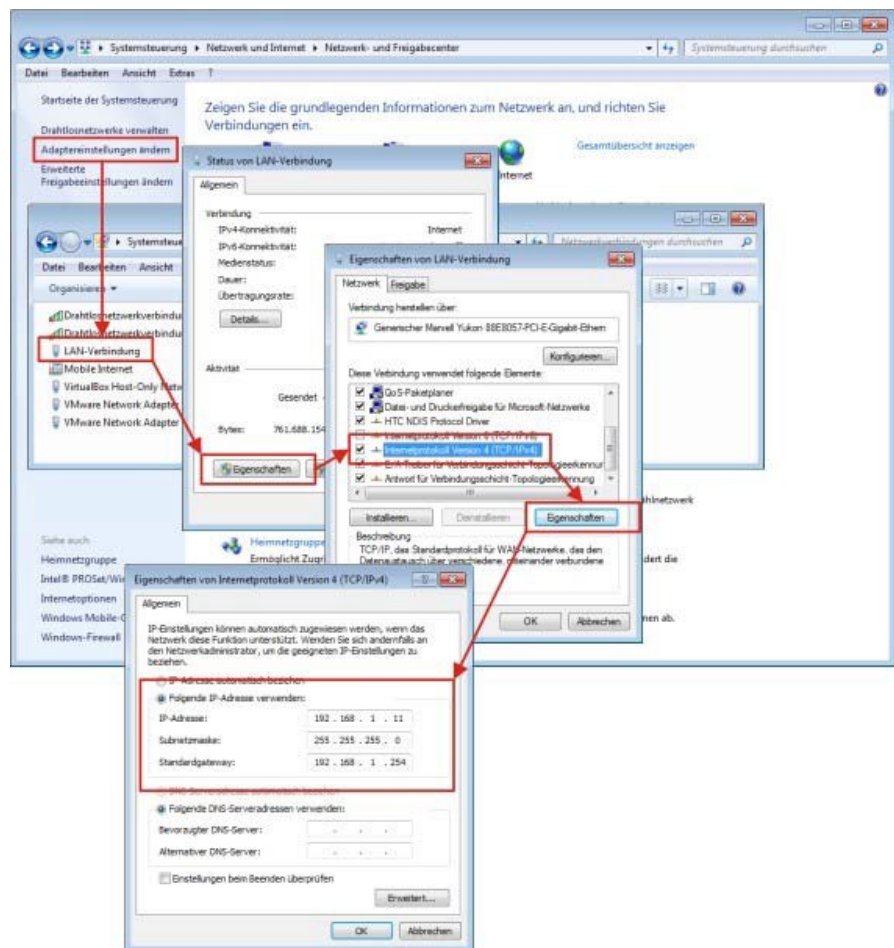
Systemsteuerung ▸ Netzwerk und Internet ▸ Netzwerk- und Freigabecenter

Systemsteuerung durchsuchen

Datei Bearbeiten Ansicht Extras ?

Startseite der Systemsteuerung

Drahtlosnetzwerke verwalten

Adaptereinstellungen ändern

Erweiterte Freigabeeinstellungen ändern

Zeigen Sie die grundlegenden Informationen zum Netzwerk an, und richten Sie Verbindungen ein.

Gesamtübersicht anzeigen

Internet

Status von LAN-Verbindung

Allgemein

Verbindung

IPv4-Konnektivität: Internet

IPv6-Konnektivität:

Medienstatus:

Dauer:

Übertragungsrate:

Details...

Aktivität

Gesendet

Bytes: 761.688.154

Eigenschaften

Systemsteue

Netzwerkverbindungen durchsuchen

Datei Bearbeiten Ansicht

Organisieren ▾

Drahtlosnetzwerkverbindu

Drahtlosnetzwerkverbindu

LAN-Verbindung

Mobile Internet

VirtualBox Host-Only Netw

VMware Network Adapter

VMware Network Adapter

Eigenschaften von LAN-Verbindung

Netzwerk Freigabe

Verbindung herstellen über:

Generischer Marvell Yukon 88E8057-PCI-E-Gigabit-Ethern

Konfigurieren...

Diese Verbindung verwendet folgende Elemente:

QoS-Paketplaner

Datei- und Druckerfreigabe für Microsoft-Netzwerke

HTC NDIS Protocol Driver

Internetprotokoll Version 6 (TCP/IPv6)

Internetprotokoll Version 4 (TCP/IPv4)

E/A-Treiber für Verbindungsschicht-Topologieerkennu

Antwort für Verbindungsschicht-Topologieerkennung

Installieren... Deinstallieren Eigenschaften

Beschreibung

TCP/IP, das Standardprotokoll für WAN-Netzwerke, das den Datenaustausch über verschiedene, miteinander verbundene

OK Abbrechen

hlnetzwerk

dert die

nen ab.

Siehe auch

Heimnetzgruppe

Intel® PROSet/Wi

Internetoptionen

Windows Mobile-C

Windows-Firewall

Heimnetzgruppe

Ermöglicht Zugr

Eigenschaften von Internetprotokoll Version 4 (TCP/IPv4)

Allgemein

IP-Einstellungen können automatisch zugewiesen werden, wenn das Netzwerk diese Funktion unterstützt. Wenden Sie sich andernfalls an den Netzwerkadministrator, um die geeigneten IP-Einstellungen zu beziehen.

IP-Adresse automatisch beziehen

Folgende IP-Adresse verwenden:

IP-Adresse: 192 . 168 . 1 . 11

Subnetzmaske: 255 . 255 . 255 . 0

Standardgateway: 192 . 168 . 1 . 254

DNS-Serveradresse automatisch beziehen

Folgende DNS-Serveradressen verwenden:

Bevorzugter DNS-Server:

Alternativer DNS-Server:

Einstellungen beim Beenden überprüfen

Erweitert...

OK Abbrechen